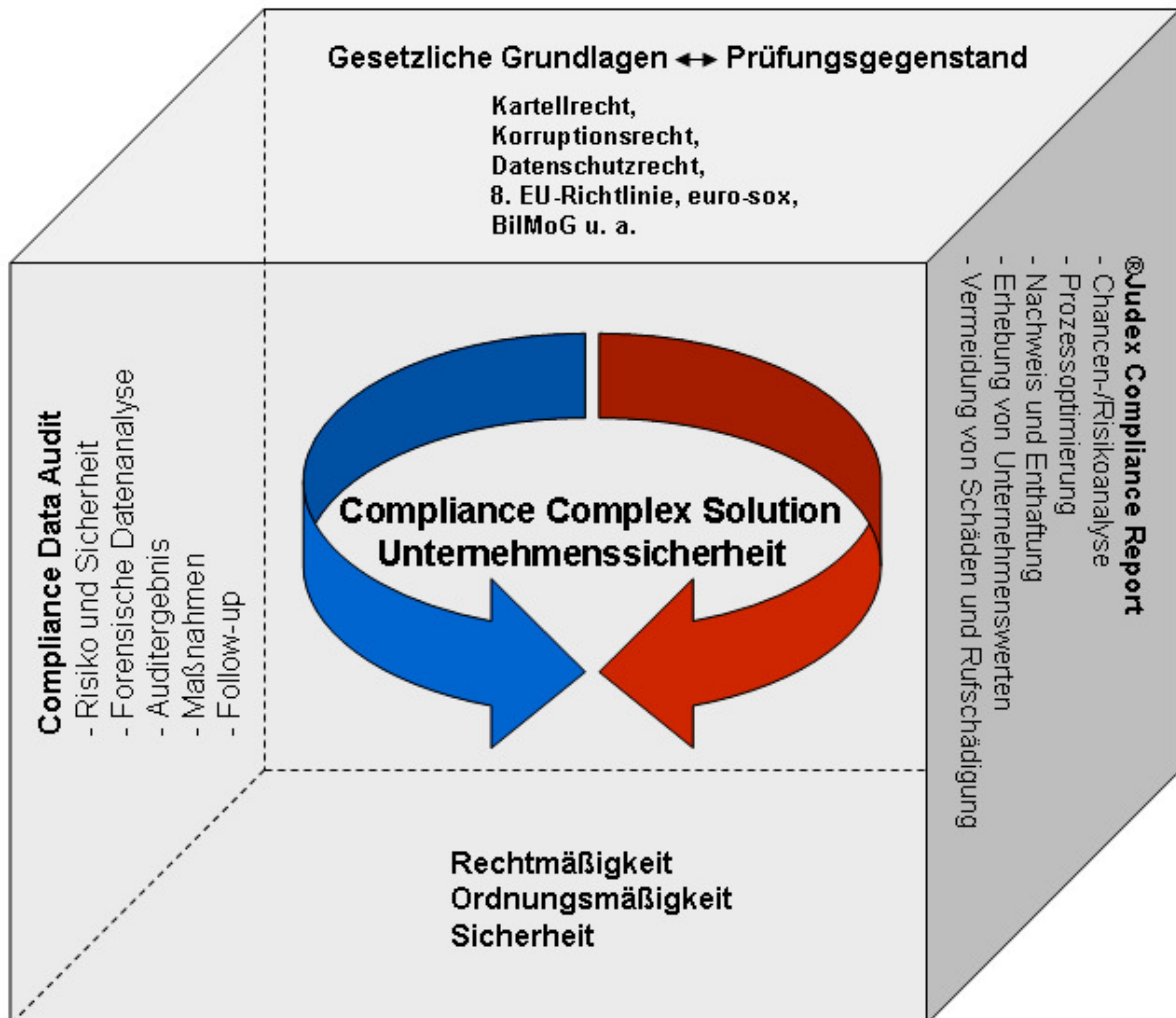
Gesetzliche Grundlagen ↔ Prüfungsgegenstand

Kartellrecht,
Korruptionsrecht,
Datenschutzrecht,
8. EU-Richtlinie, euro-sox,
BilMoG u. a.

Compliance Data Audit
- Risiko und Sicherheit
- Forensische Datenanalyse
- Auditergebnis
- Maßnahmen
- Follow-up

Compliance Complex Solution
Unternehmenssicherheit

®Judex Compliance Report
- Chancen-/Risikoanalyse
- Prozessoptimierung
- Nachweis und Enthaftung
- Erhebung von Unternehmenswerten
- Vermeidung von Schäden und Rufschädigung

Rechtmäßigkeit
Ordnungsmäßigkeit
Sicherheit